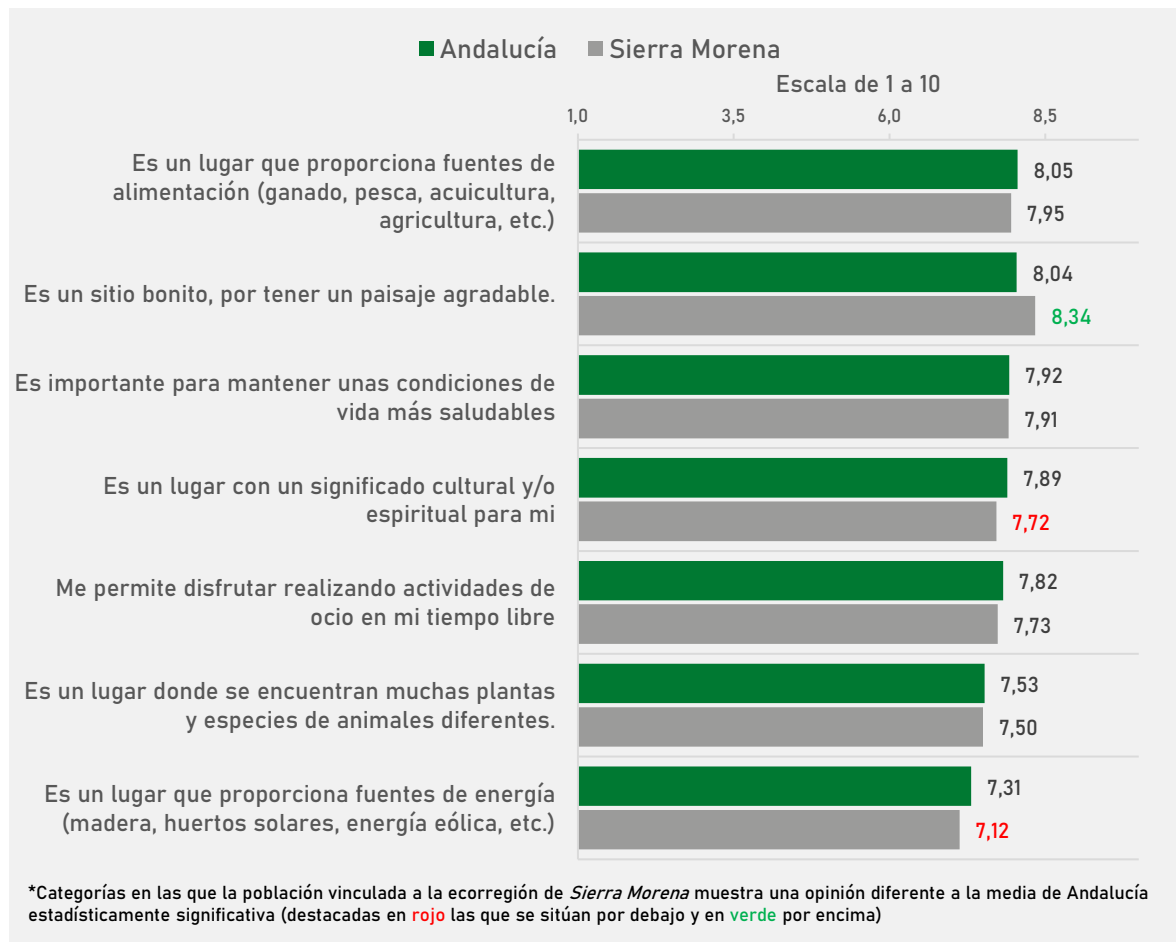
Andalucía Sierra Morena

Escala de 1 a 10

1,0 3,5 6,0 8,5

Es un lugar que proporciona fuentes de alimentación (ganado, pesca, acuicultura, agricultura, etc.)
8,05
7,95

Es un sitio bonito, por tener un paisaje agradable.
8,04
8,34

Es importante para mantener unas condiciones de vida más saludables
7,92
7,91

Es un lugar con un significado cultural y/o espiritual para mi
7,89
7,72

Me permite disfrutar realizando actividades de ocio en mi tiempo libre
7,82
7,73

Es un lugar donde se encuentran muchas plantas y especies de animales diferentes.
7,53
7,50

Es un lugar que proporciona fuentes de energía (madera, huertos solares, energía eólica, etc.)
7,31
7,12

*Categorías en las que la población vinculada a la ecorregión de Sierra Morena muestra una opinión diferente a la media de Andalucía estadísticamente significativa (destacadas en rojo las que se sitúan por debajo y en verde por encima)